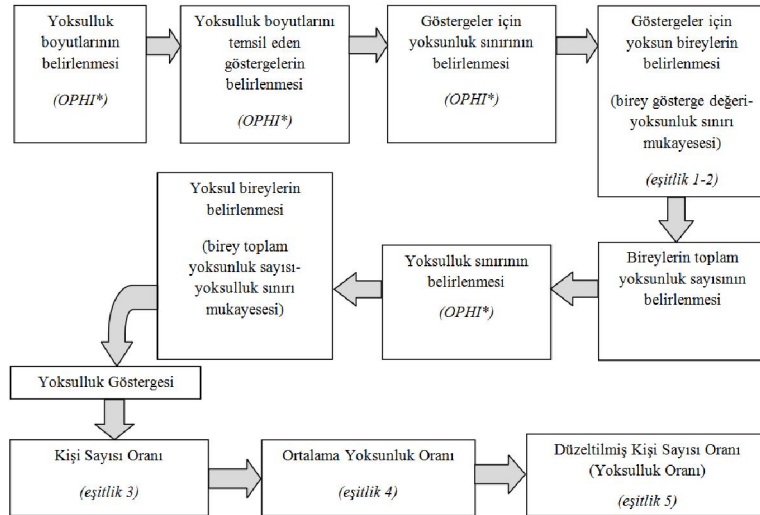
Yoksulluk boyutlarının belirlenmesi

(OPHI*)

Yoksulluk boyutlarını temsil eden göstergelerin belirlenmesi

(OPHI*)

Göstergeler için yoksunluk sınırının belirlenmesi

(OPHI*)

Göstergeler için yoksun bireylerin belirlenmesi

(birey gösterge değeri-yoksunluk sınırı mukayesesi)

(eşitlik 1-2)

Bireylerin toplam yoksunluk sayısının belirlenmesi

Yoksulluk sınırının belirlenmesi

(OPHI*)

Yoksul bireylerin belirlenmesi

(birey toplam yoksunluk sayısı-yoksulluk sınırı mukayesesi)

Yoksulluk Göstergesi

Kişi Sayısı Oranı

(eşitlik 3)

Ortalama Yoksunluk Oranı

(eşitlik 4)

Düzeltilmiş Kişi Sayısı Oranı (Yoksulluk Oranı)

(eşitlik 5)